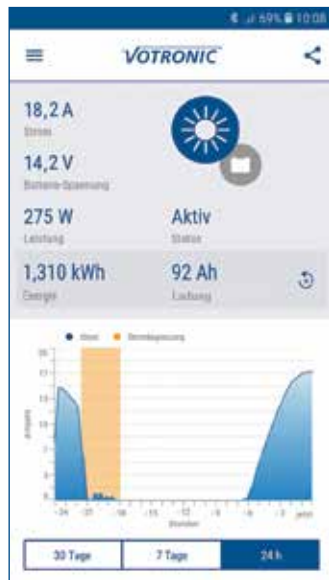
69% 10:08

VOTRONIC

18,2 A
Strom

14,2 V
Batterie-Spannung

275 W
Leistung

Aktiv
Status

1,310 kWh
Energie

92 Ah
Ladung

Strom  Nennabgabezeit

20
15
10
5
0

Ampere

-24 -21 -18 -15 -12 -9 -6 -3 jetzt
Stunden

30 Tage | 7 Tage | 24 h